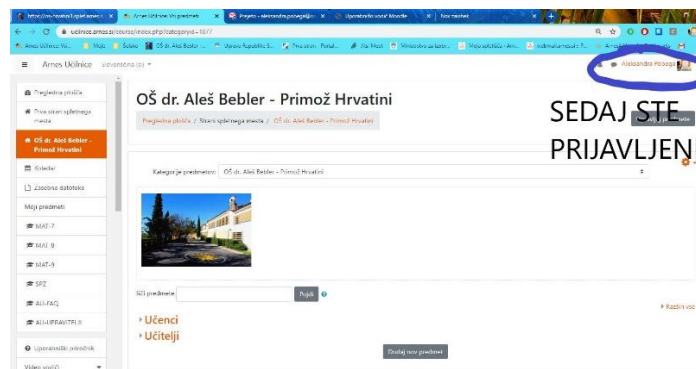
https://os-hrvatini.splet.arnes.si | Arnes Učilnice: Moji predmeti | Pregled - aleksandra.pobegajl@... | Uporabniški vodič Moodle | Nov zavihek

ucilnice.arnes.si/course/index.php?categoryid=1677

Arnes Učilnice: Va... | Moja | Šolski | OŠ dr. Aleš Bebler - ... | Vlada Republike S... | Prva stran - Portal... | Ata Mest | Ministrstvo za izobr... | Moja učilnica - Arn... | vadnica.arnes.si - P...

Arnes Učilnice slovenščina (sl)

Aleksandra Pobega

Pregledna plošča

Prva stran spletnega mesta

OŠ dr. Aleš Bebler - Primož Hrvatini

Koledar

Zasebne datoteke

Moji predmeti

MAT-7

MAT-8

MAT-9

SPZ

AU-FAQ

AU-UPRAVITELJI

Uporabniški priročnik

Video vodič

OŠ dr. Aleš Bebler - Primož Hrvatini

Pregledna plošča / Strani spletnega mesta / OŠ dr. Aleš Bebler - Primož Hrvatini

SEDAJ STE PRIJAVLJENI

Kategorije predmetov: OŠ dr. Aleš Bebler - Primož Hrvatini

Išči predmete Pojdi

Razširi vse

Učenci

Učitelji

Dodaj nov predmet